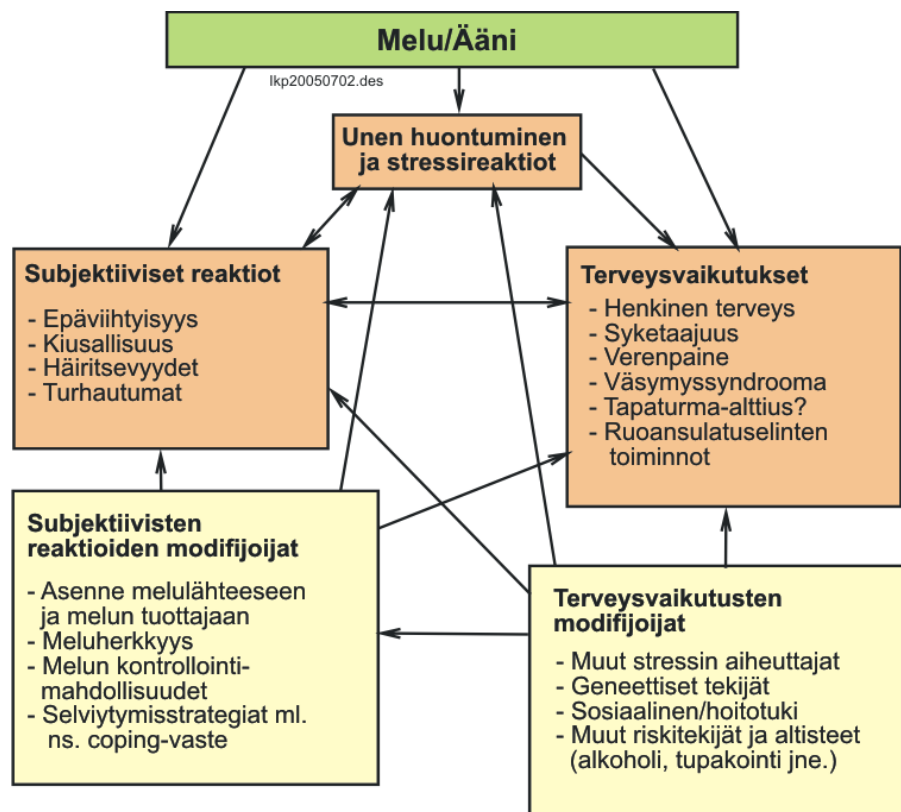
Melu/Ääni

lkp20050702.des

Unen huontuminen ja stressireaktiot

Subjektiiviset reaktiot

- Epäviihtyisyys
- Kiusallisuus
- Häiritsevyydet
- Turhautumat

Terveysvaikutukset

- Henkinen terveys
- Syketaajuus
- Verenpaine
- Väsymyssyndrooma
- Tapaturma-alttius?
- Ruoansulatuselinten toiminnot

Subjektiivisten reaktioiden modifiojat

- Asenne melulähteeseen ja melun tuottajaan
- Meluherkkyys
- Melun kontrollointimahdollisuudet
- Selviytymisstrategiat ml. ns. coping-vaste

Terveysvaikutusten modifioijat

- Muut stressin aiheuttajat
- Geneettiset tekijät
- Sosiaalinen/hoitotuki
- Muut riskitekijät ja altisteet (alkoholi, tupakointi jne.)